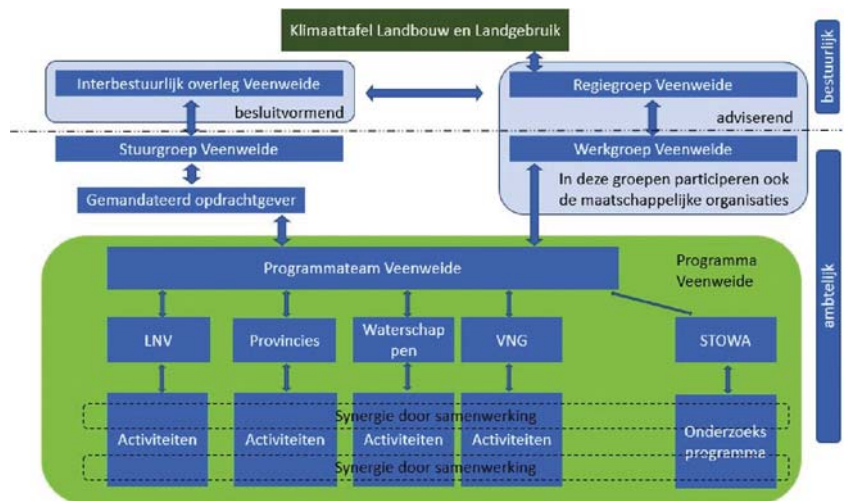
Klimaattafel Landbouw en Landgebruik

bestuurlijk

Interbestuurlijk overleg Veenweide

besluitvormend

Regiegroep Veenweide

adviserend

Stuurgroep Veenweide

Werkgroep Veenweide

In deze groepen participeren ook de maatschappelijke organisaties

Gemandateerd opdrachtgever

ambtelijk

Programmateam Veenweide

Programma Veenweide

LNV

Provincies

Waterschappen

VNG

STOWA

Synergie door samenwerking

Activiteiten

Activiteiten

Activiteiten

Activiteiten

Onderzoeks programma

Synergie door samenwerking